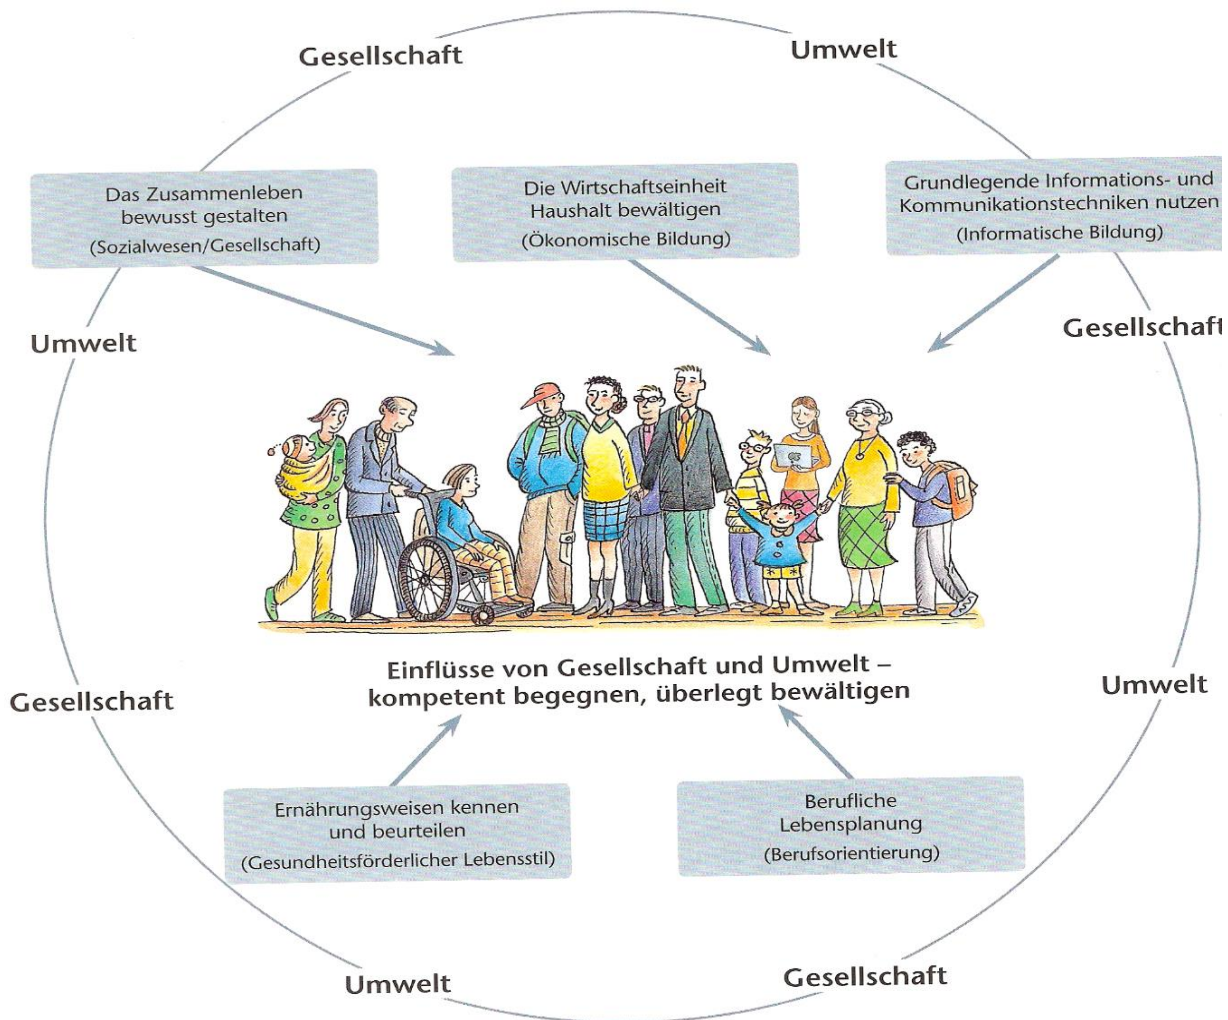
Gesellschaft

Umwelt

Das Zusammenleben bewusst gestalten
(Sozialwesen/Gesellschaft)

Die Wirtschaftseinheit Haushalt bewältigen
(Ökonomische Bildung)

Grundlegende Informations- und Kommunikationstechniken nutzen
(Informatische Bildung)

Umwelt

Gesellschaft

Einflüsse von Gesellschaft und Umwelt – kompetent begegnen, überlegt bewältigen

Gesellschaft

Umwelt

Ernährungsweisen kennen und beurteilen
(Gesundheitsförderlicher Lebensstil)

Berufliche Lebensplanung
(Berufsorientierung)

Umwelt

Gesellschaft